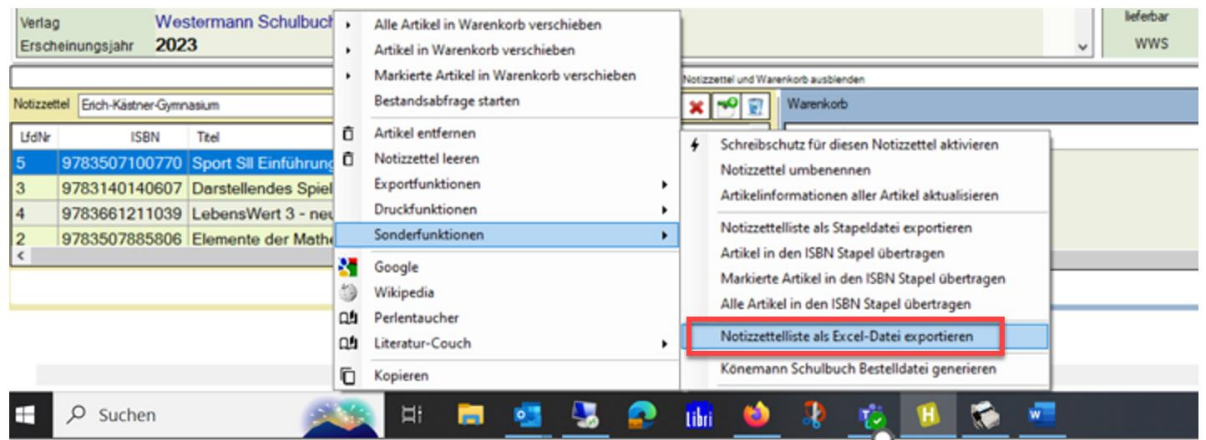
Verlag Westermann Schulbuch
Erscheinungsjahr 2023

lieferbar
WWS

Notizzettel und Warenkorb ausblenden

Notizzettel Erich-Kästner-Gymnasium

Warenkorb

| LfdNr | ISBN | Titel |
|---|---|---|
| 5 | 9783507100770 | Sport SII Einführung |
| 3 | 9783140140607 | Darstellendes Spiel |
| 4 | 9783661211039 | LebensWert 3 - neu |
| 2 | 9783507885806 | Elemente der Mathe |

Alle Artikel in Warenkorb verschieben
Artikel in Warenkorb verschieben
Markierte Artikel in Warenkorb verschieben
Bestandsabfrage starten
Artikel entfernen
Notizzettel leeren
Exportfunktionen
Druckfunktionen
Sonderfunktionen
Google
Wikipedia
Perlentaucher
Literatur-Couch
Kopieren

Schreibschutz für diesen Notizzettel aktivieren
Notizzettel umbenennen
Artikelinformationen aller Artikel aktualisieren
Notizzettelliste als Stapeldatei exportieren
Artikel in den ISBN Stapel übertragen
Markierte Artikel in den ISBN Stapel übertragen
Alle Artikel in den ISBN Stapel übertragen
Notizzettelliste als Excel-Datei exportieren
Könemann Schulbuch Bestelldatei generieren

Suchen
libri